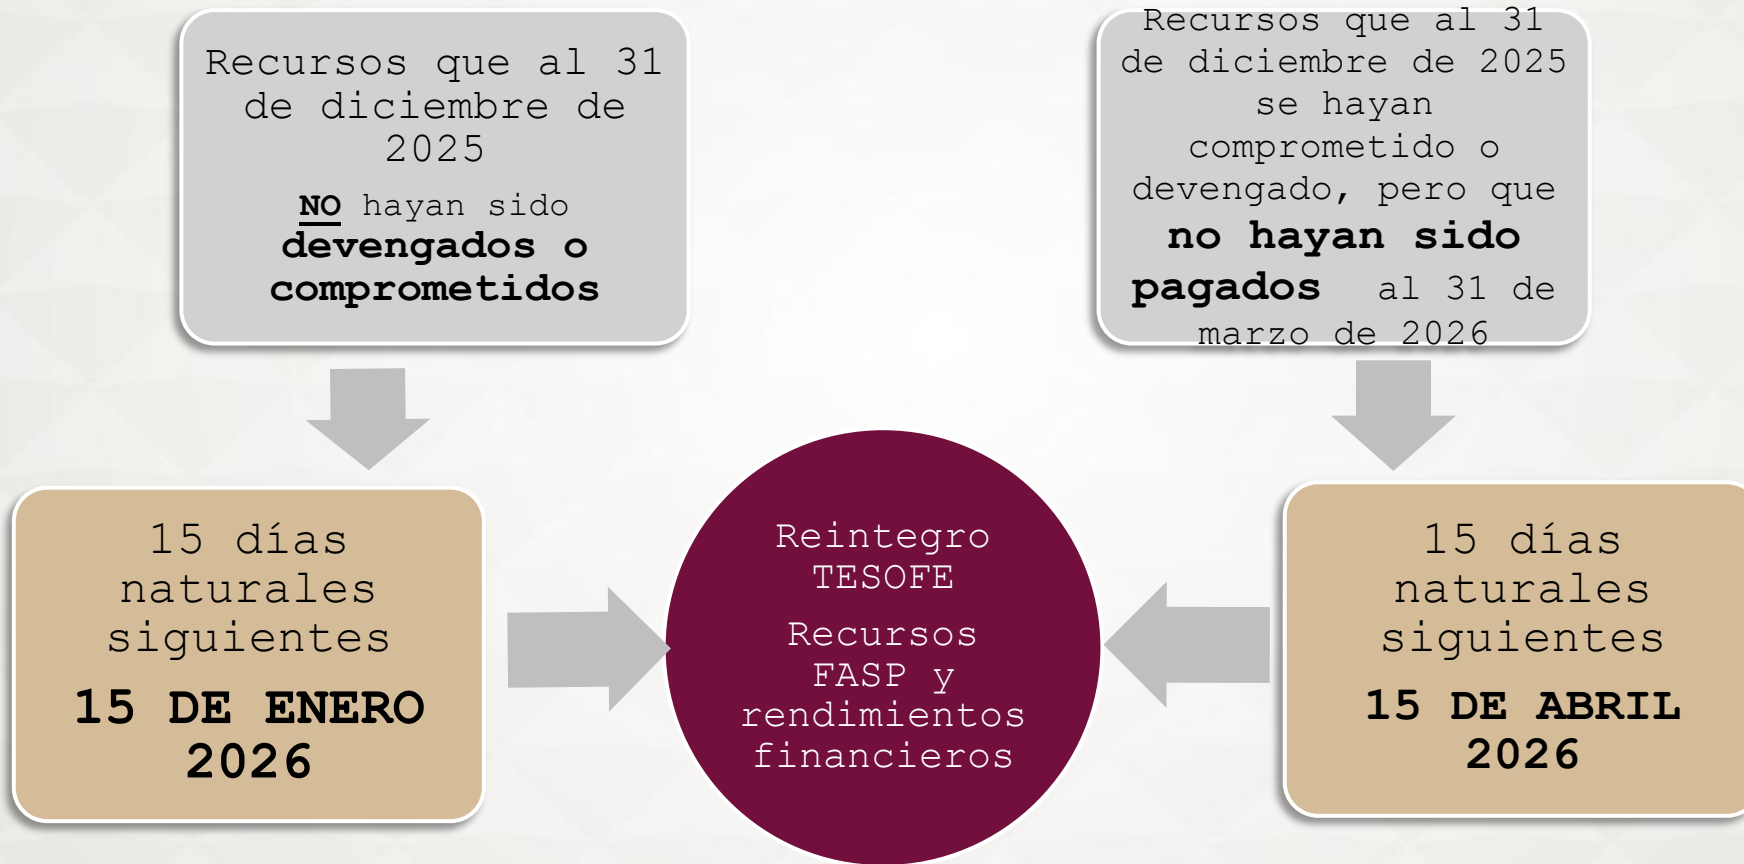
Recursos que al 31 de diciembre de 2025

NO hayan sido **devengados o comprometidos**

Recursos que al 31 de diciembre de 2025 se hayan comprometido o devengado, pero que **no hayan sido pagados** al 31 de marzo de 2026

15 días naturales siguientes

**15 DE ENERO 2026**

Reintegro TESOFE

Recursos FASP y rendimientos financieros

15 días naturales siguientes

**15 DE ABRIL 2026**